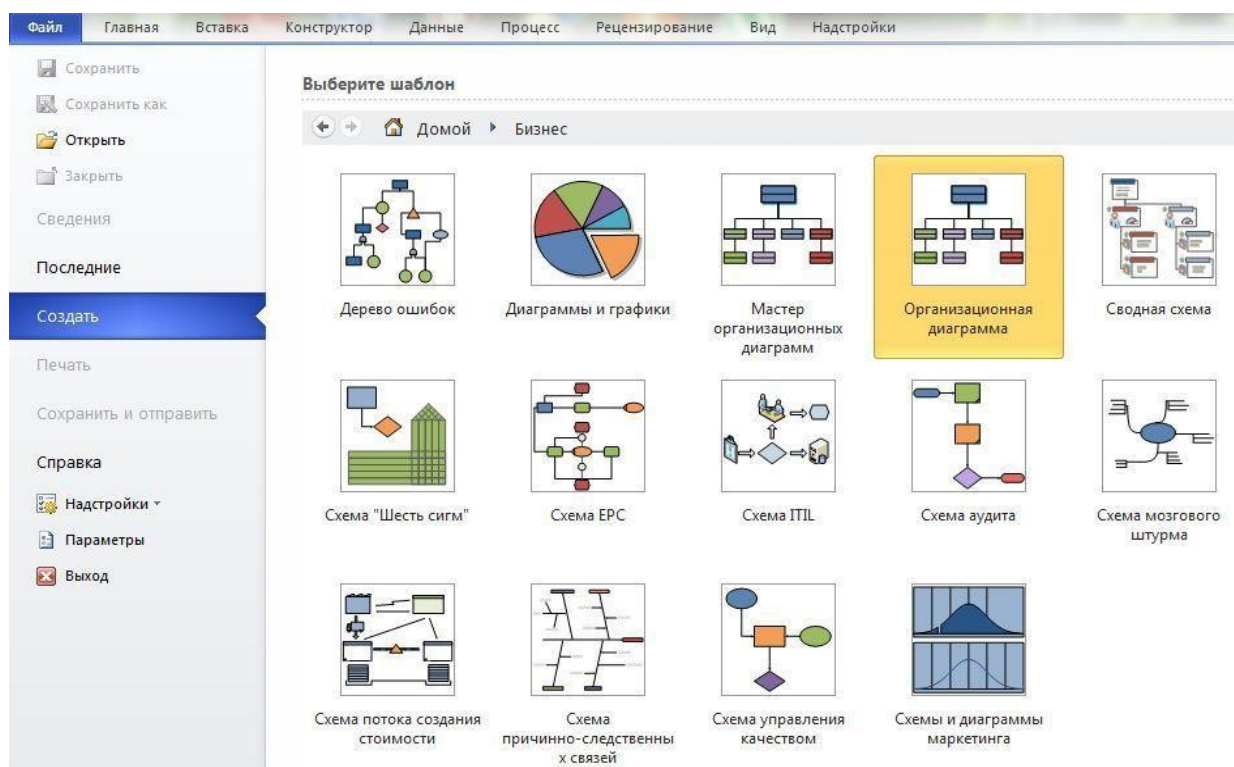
Файл Главная Вставка Конструктор Данные Процесс Рецензирование Вид Надстройки

Сохранить
Сохранить как
Открыть
Закрыть
Сведения
Последние
Создать
Печать
Сохранить и отправить
Справка
Надстройки
Параметры
Выход

Выберите шаблон

Домой ▸ Бизнес

Дерево ошибок
Диаграммы и графики
Мастер организационных диаграмм
Организационная диаграмма
Сводная схема
Схема "Шесть сигм"
Схема EPC
Схема ITIL
Схема аудита
Схема мозгового штурма
Схема потока создания стоимости
Схема причинно-следственных связей
Схема управления качеством
Схемы и диаграммы маркетинга